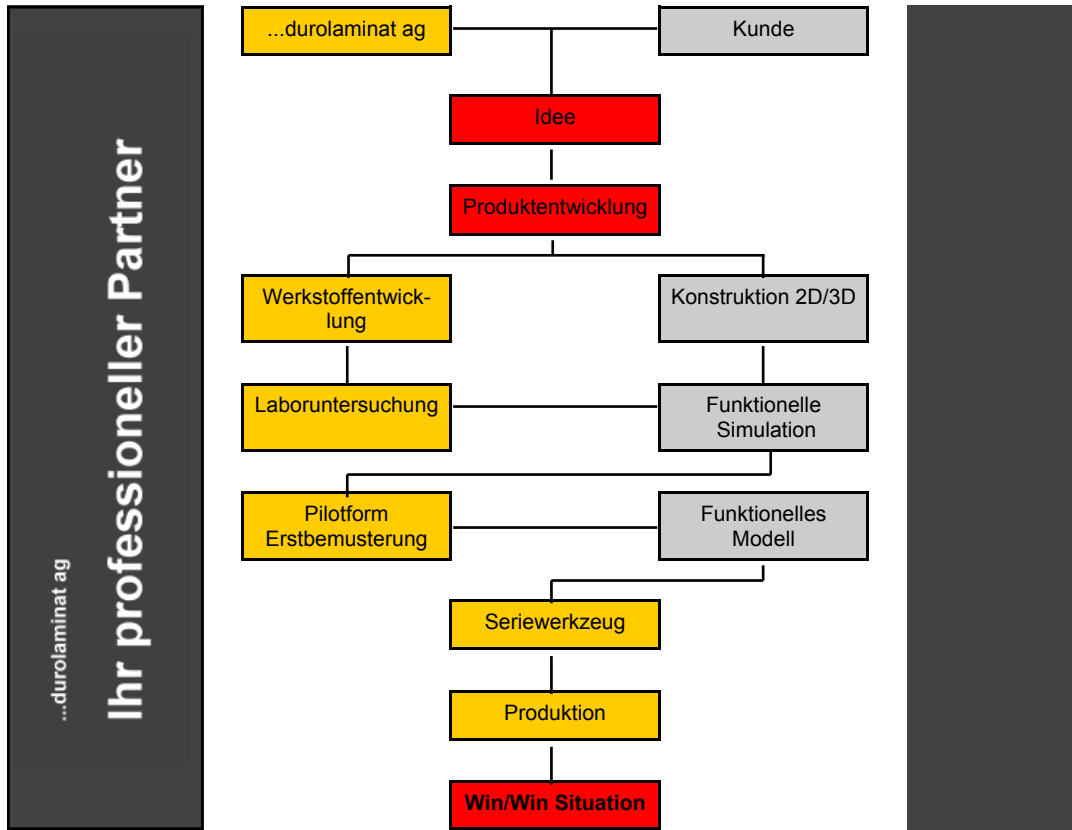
Ihr professioneller Partner

...durolaminat ag

...durolaminat ag

Kunde

Idee

Produktentwicklung

Werkstoffentwicklung

Konstruktion 2D/3D

Laboruntersuchung

Funktionelle Simulation

Pilotform Erstbemusterung

Funktionelles Modell

Seriewerkzeug

Produktion

Win/Win Situation